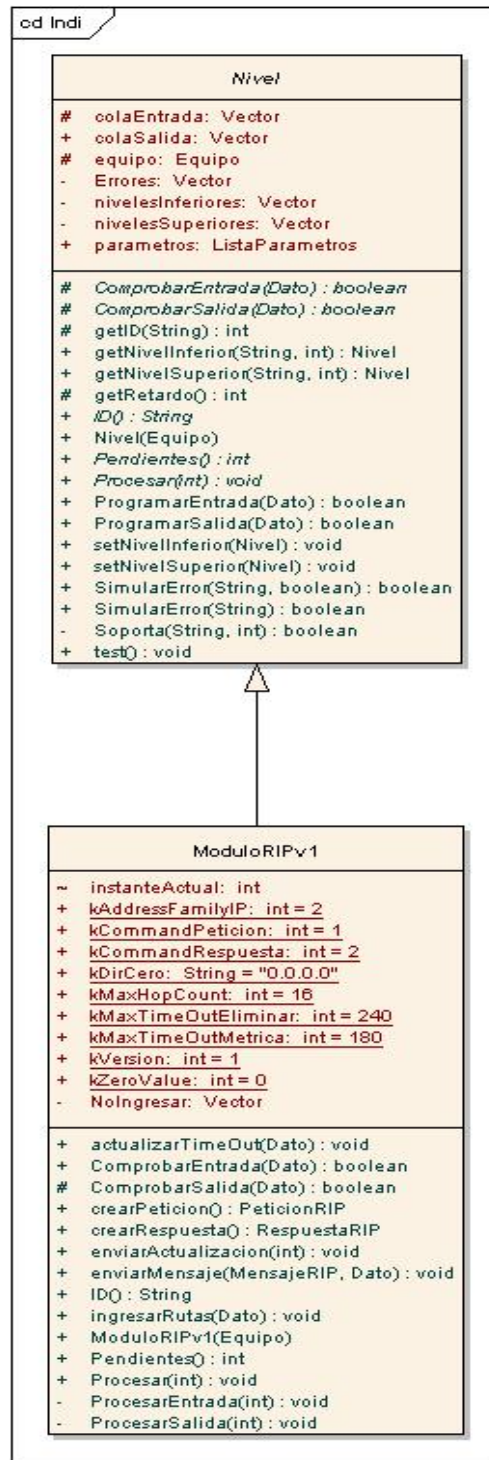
cd Indi

Nivel

# colaEntrada: Vector
+ colaSalida: Vector
# equipo: Equipo
- Errores: Vector
- nivelesInferiores: Vector
- nivelesSuperiores: Vector
+ parametros: ListaParametros

# ComprobarEntrada(Dato) : boolean
# ComprobarSalida(Dato) : boolean
# getID(String) : int
+ getNivelInferior(String, int) : Nivel
+ getNivelSuperior(String, int) : Nivel
# getRetardo() : int
+ ID() : String
+ Nivel(Equipo)
+ Pendientes() : int
+ Procesar(int) : void
+ ProgramarEntrada(Dato) : boolean
+ ProgramarSalida(Dato) : boolean
+ setNivelInferior(Nivel) : void
+ setNivelSuperior(Nivel) : void
+ SimularError(String, boolean) : boolean
+ SimularError(String) : boolean
- Soporta(String, int) : boolean
+ test() : void

ModuloRIPv1

~ instanteActual: int
+ kAddressFamilyIP: int = 2
+ kCommandPeticion: int = 1
+ kCommandRespuesta: int = 2
+ kDirCero: String = "0.0.0.0"
+ kMaxHopCount: int = 16
+ kMaxTimeOutEliminar: int = 240
+ kMaxTimeOutMetrica: int = 180
+ kVersion: int = 1
+ kZeroValue: int = 0
- NoIngresar: Vector

+ actualizarTimeOut(Dato) : void
+ ComprobarEntrada(Dato) : boolean
# ComprobarSalida(Dato) : boolean
+ crearPeticion() : PeticionRIP
+ crearRespuesta() : RespuestaRIP
+ enviarActualizacion(int) : void
+ enviarMensaje(MensajeRIP, Dato) : void
+ ID() : String
+ ingresarRutas(Dato) : void
+ ModuloRIPv1(Equipo)
+ Pendientes() : int
+ Procesar(int) : void
- ProcesarEntrada(int) : void
- ProcesarSalida(int) : void